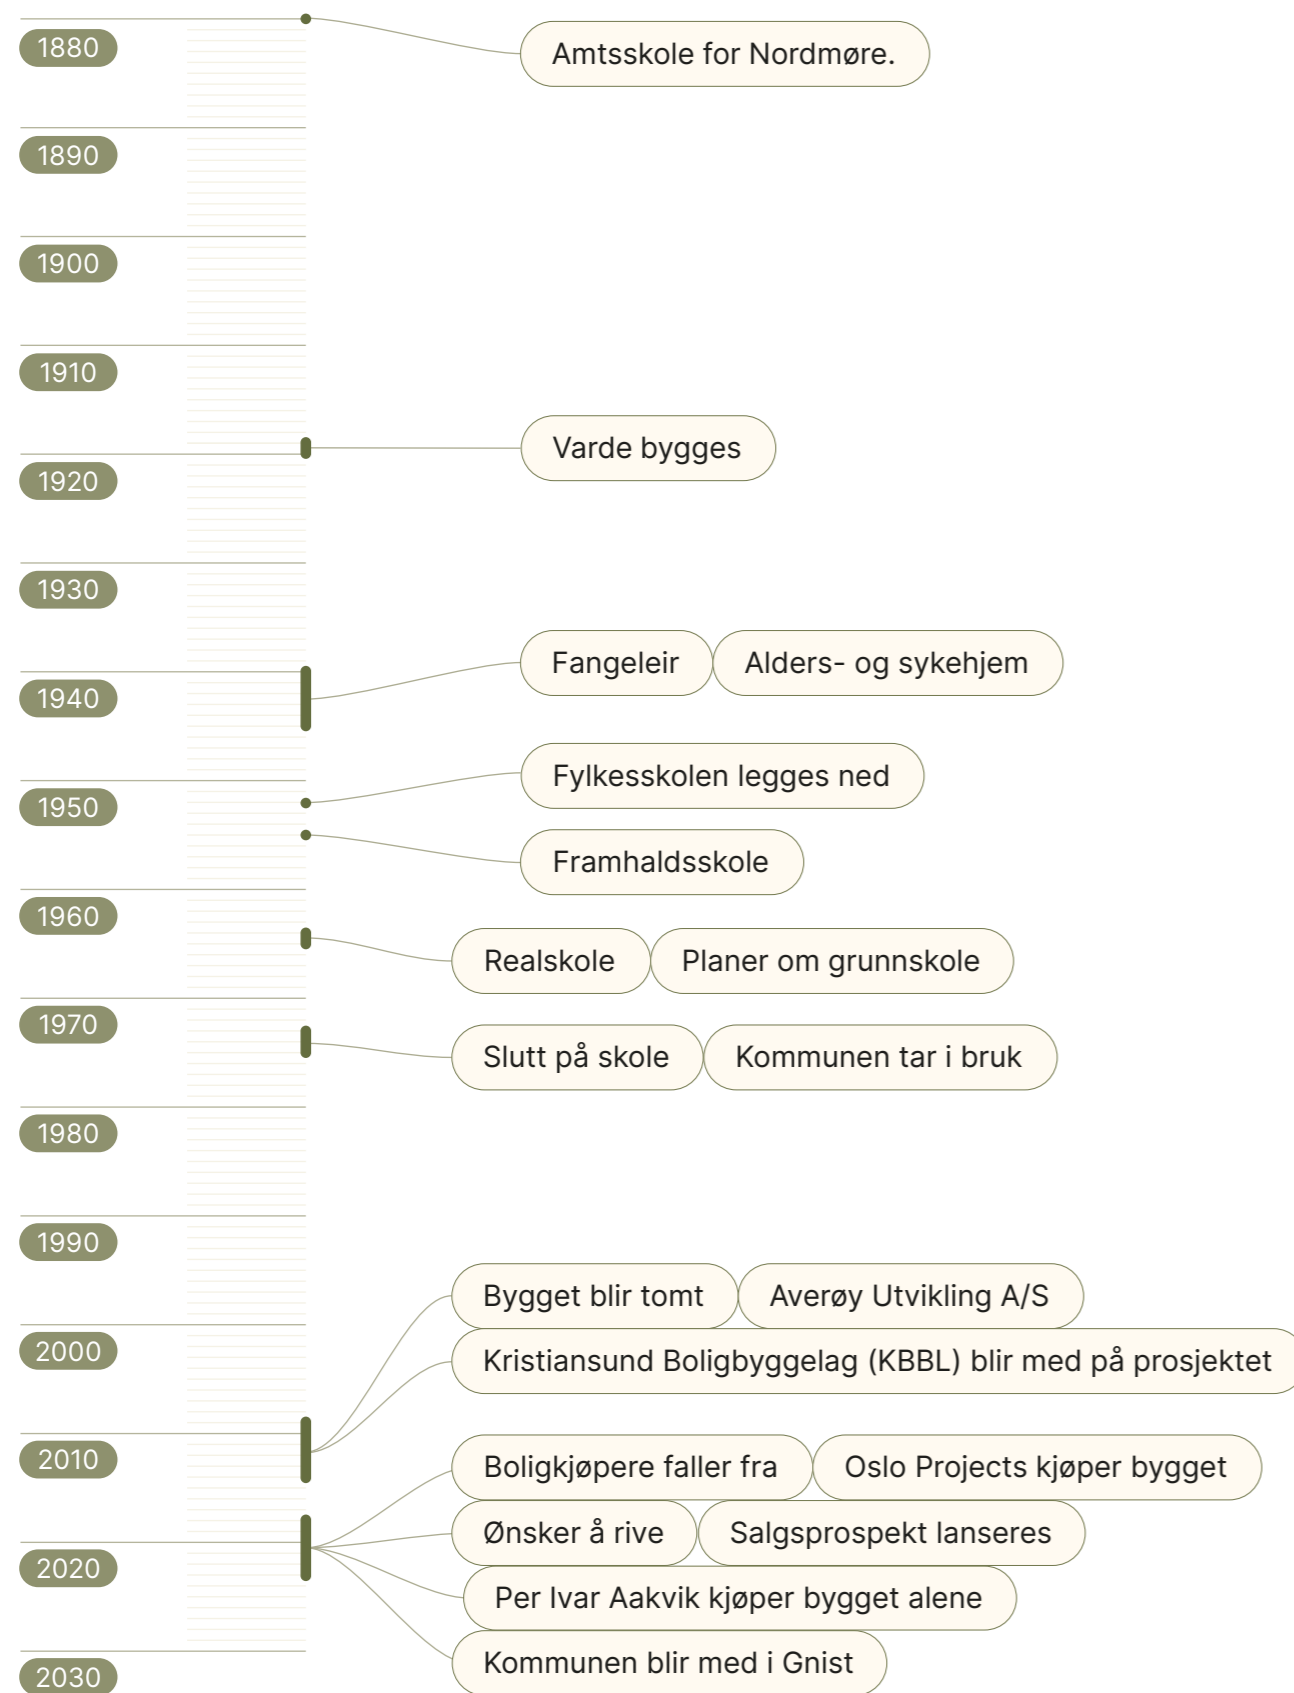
1880

Amtsskole for Nordmøre.

1890

1900

1910

Varde bygges

1920

1930

Fangeleir

Alders- og sykehjem

1940

Fylkesskolen legges ned

1950

Framhaldsskole

1960

Realskole

Planer om grunnskole

1970

Slutt på skole

Kommunen tar i bruk

1980

1990

Bygget blir tomt

Averøy Utvikling A/S

2000

Kristiansund Boligbyggelag (KBBL) blir med på prosjektet

2010

Boligkjøpere faller fra

Oslo Projects kjøper bygget

Ønsker å rive

Salgsprospekt lanseres

2020

Per Ivar Aakvik kjøper bygget alene

Kommunen blir med i Gnist

2030